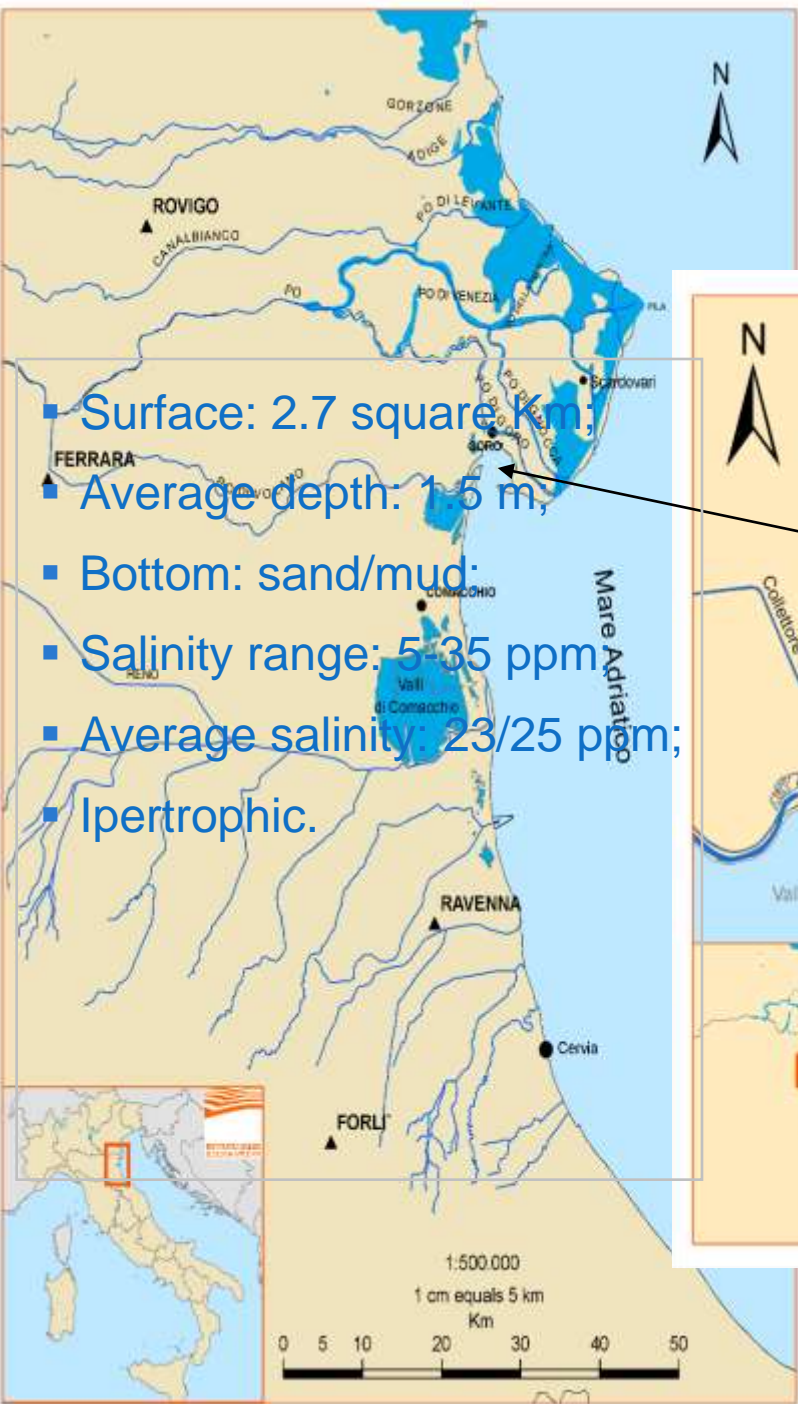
N

GORZONE

ADIGE

PO DI LEVANTE

ROVIGO

CANALBIANCO

PO

PO DI VENEZIA

PILA

Scardovari

PO DI GORO

PO DI GNOCCA

GORO

FERRARA

- Surface: 2.7 square Km;
- Average depth: 1.5 m;
- Bottom: sand/mud;
- Salinity range: 5-35 ppm;
- Average salinity: 23/25 ppm;
- Ipertrophic.

COMACCHIO

RENO

Valli di Comacchio

Mare Adriatico

RAVENNA

Cervia

FORLI'

1:500.000
1 cm equals 5 km
Km

0 5 10 20 30 40 50

N

Collettore

Val